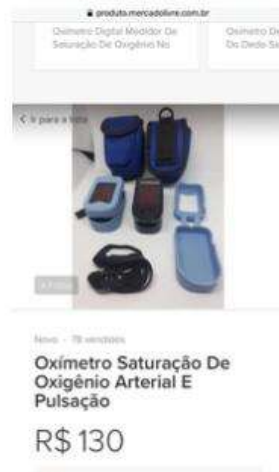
produto.mercadolivre.com.br

Oximetro Digital Medidor De Saturação De Oxigênio No

Oximetro De Do Dedo Sa

< Ir para a lista

1 Foto

Novo - 78 vendidos

Oxímetro Saturação De Oxigênio Arterial E Pulsação

R$ 130